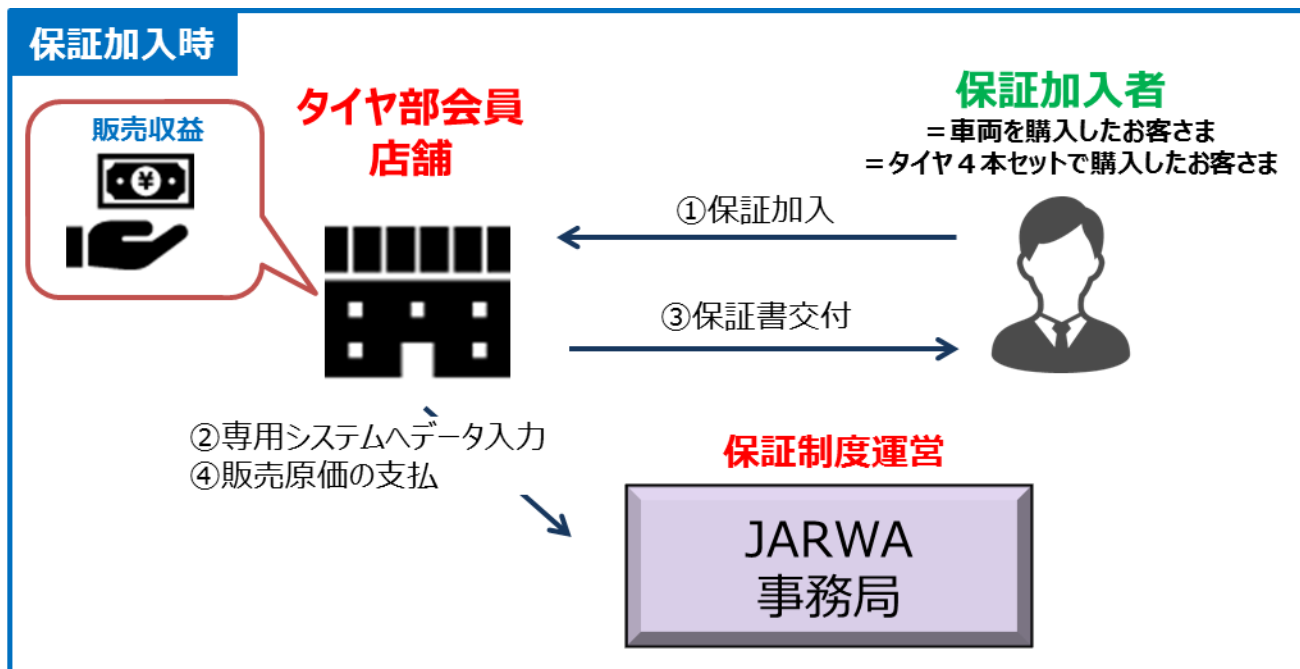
保証加入時

販売収益

タイヤ部会員
店舗

保証加入者
＝車両を購入したお客さま
＝タイヤ４本セットで購入したお客さま

①保証加入

③保証書交付

②専用システムへデータ入力
④販売原価の支払

保証制度運営

JARWA
事務局